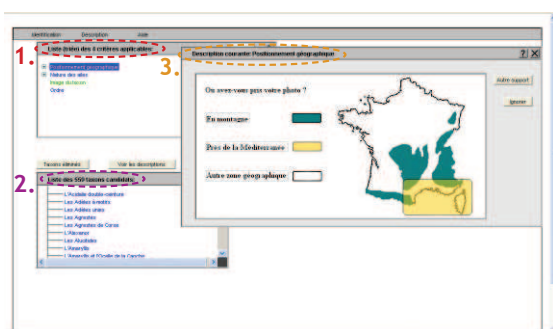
Identification Description Aide

1. Liste (triée) des 5 critères applicables

Positionnement géographique
Nature des ailes
Image du taxon
Ordre

Taxons éliminés Voir les descriptions

2. Liste des 550 taxons candidats

L'Acidalie double-ceinture
Les Adèles bronzées
Les Adèles striées
Les Agrestes
Les Agrestes de Corse
L'Alcyonée
Les Alucitides
L'Amaryllis
L'Amaryllis et l'Ocellé de la Canche

3. Description courante Positionnement géographique ? X

Où avez-vous pris votre photo ?

En montagne

Près de la Méditerranée

Autre zone géographique

Autre support

Ignorer